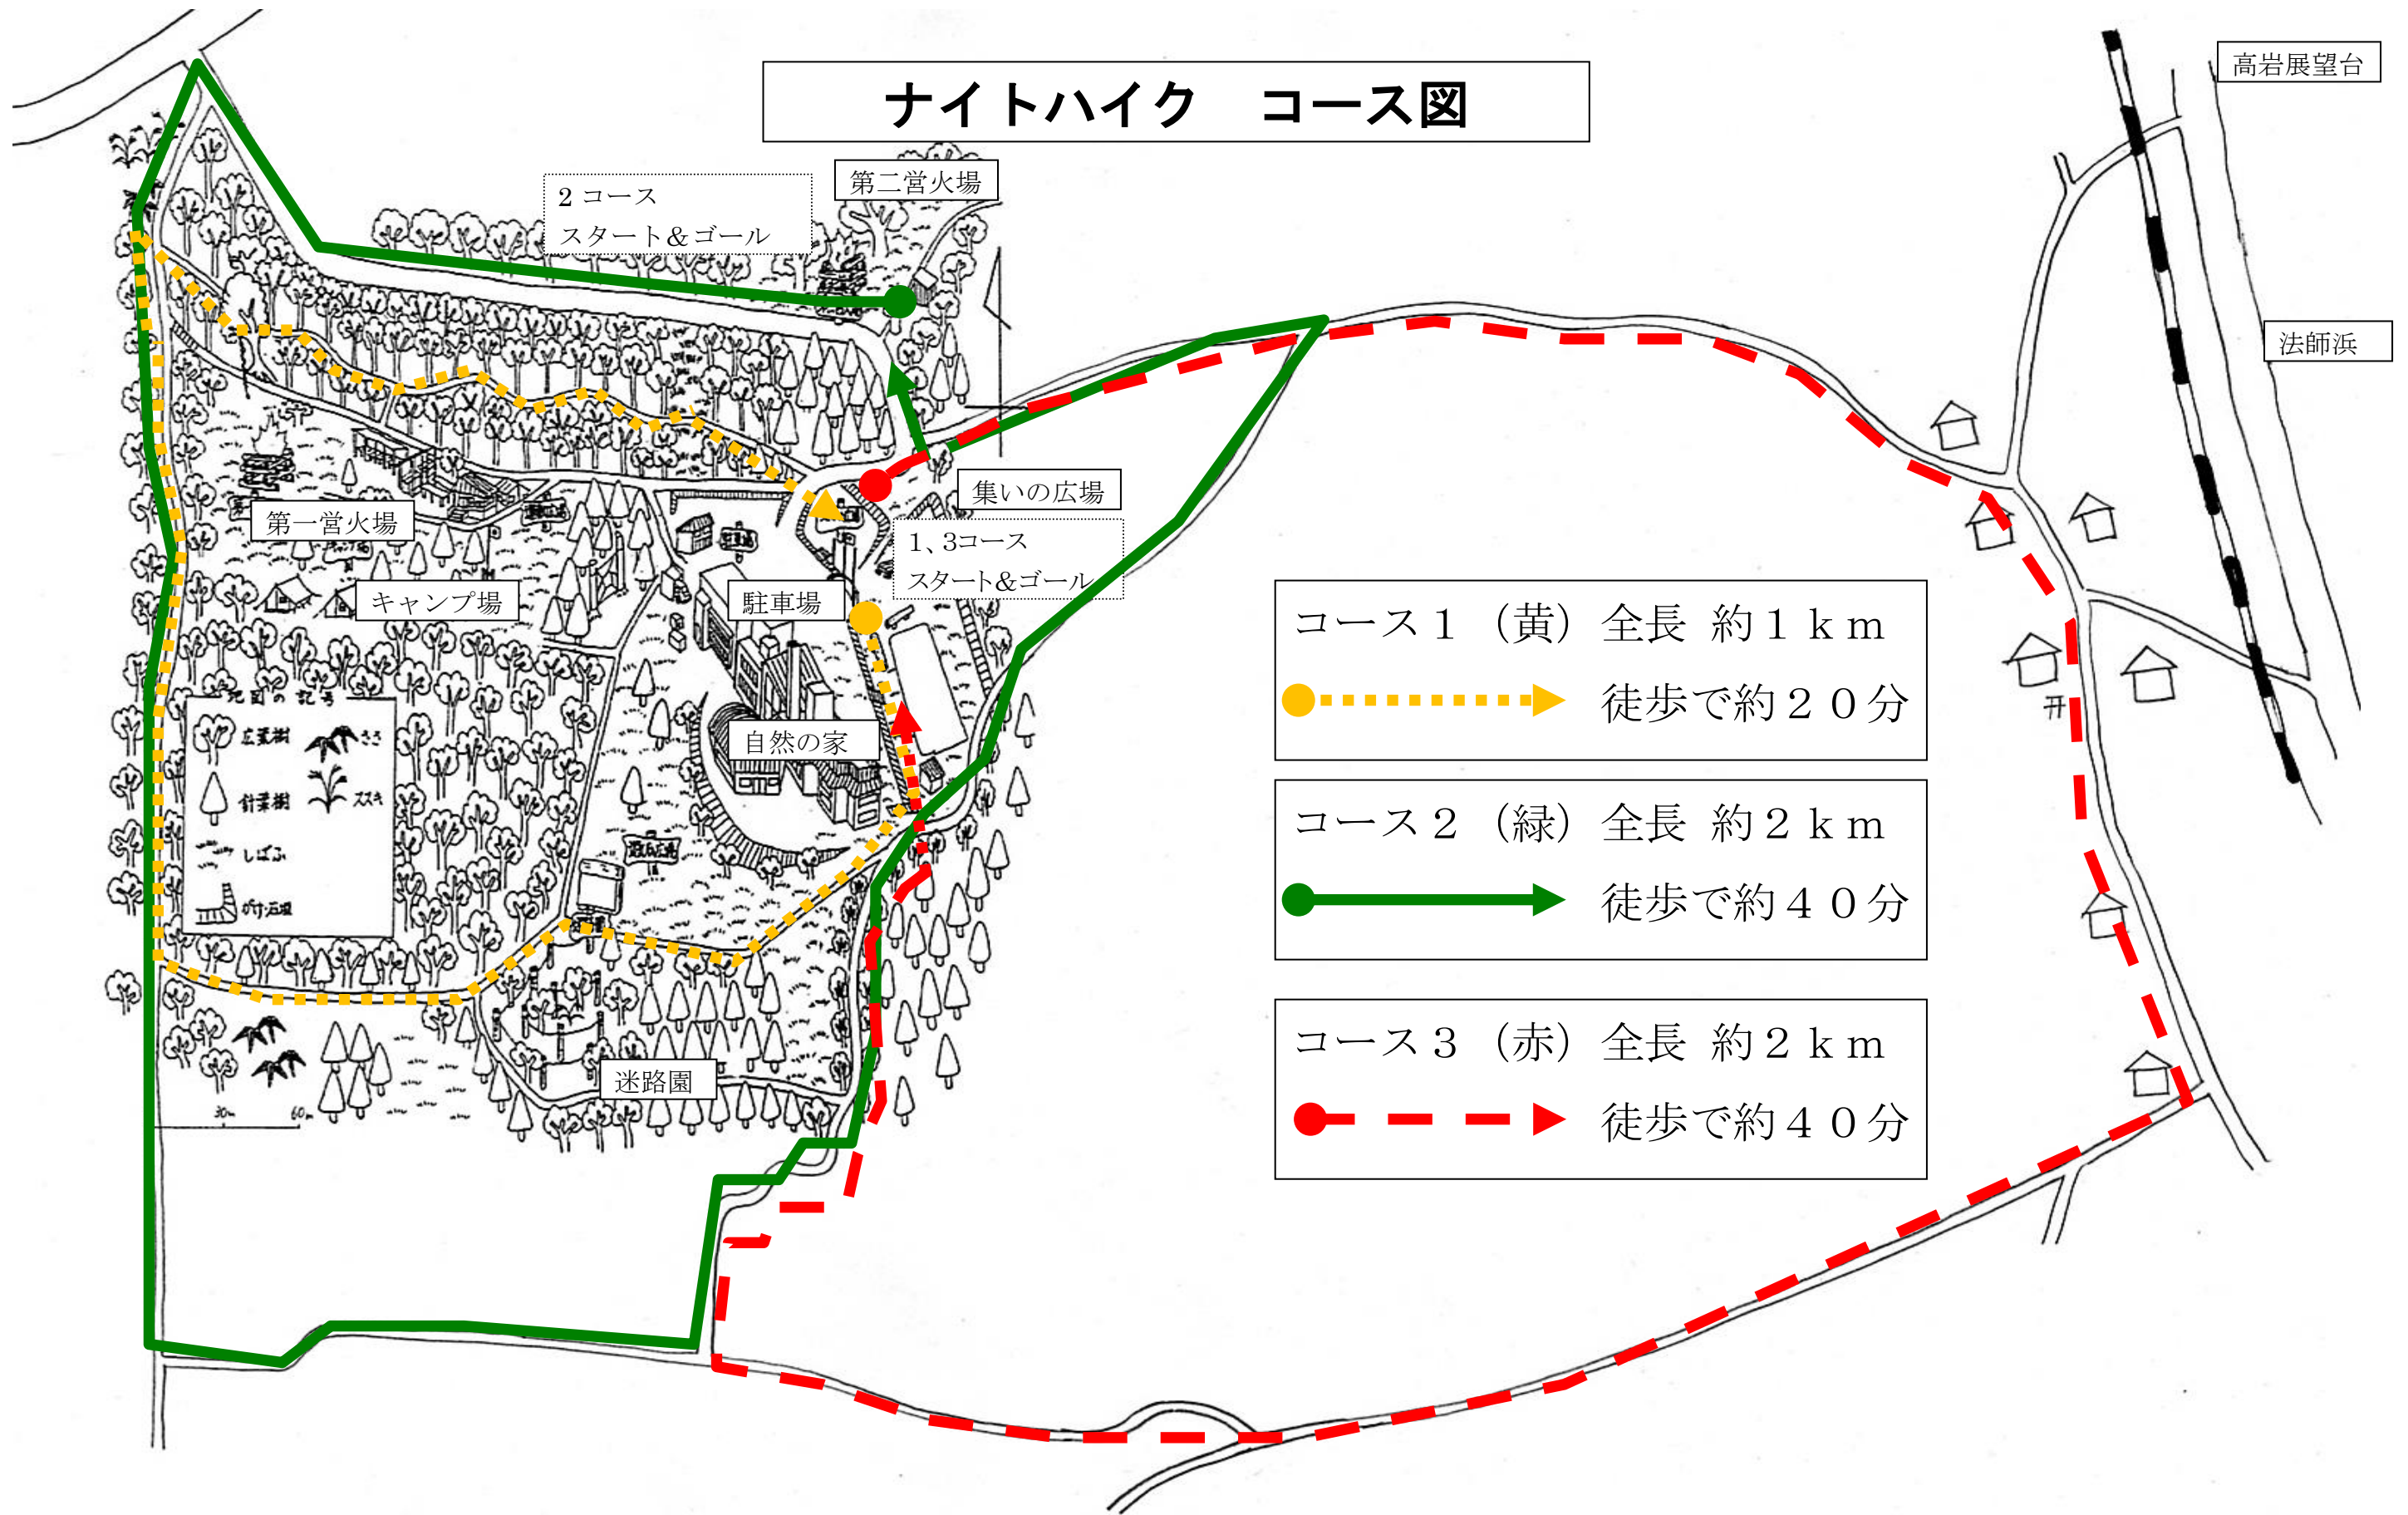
ナイトハイク　コース図

高岩展望台

2 コース
スタート&ゴール

第二営火場

法師浜

集いの広場

1、3コース
スタート&ゴール

第一営火場

キャンプ場

駐車場

自然の家

迷路園

地図の記号
広葉樹　ささ
針葉樹　ススキ
しばふ
がけ、石垣

| コース１（黄）全長 約１ｋｍ |
|---|
| 徒歩で約２０分 |

| コース２（緑）全長 約２ｋｍ |
|---|
| 徒歩で約４０分 |

| コース３（赤）全長 約２ｋｍ |
|---|
| 徒歩で約４０分 |